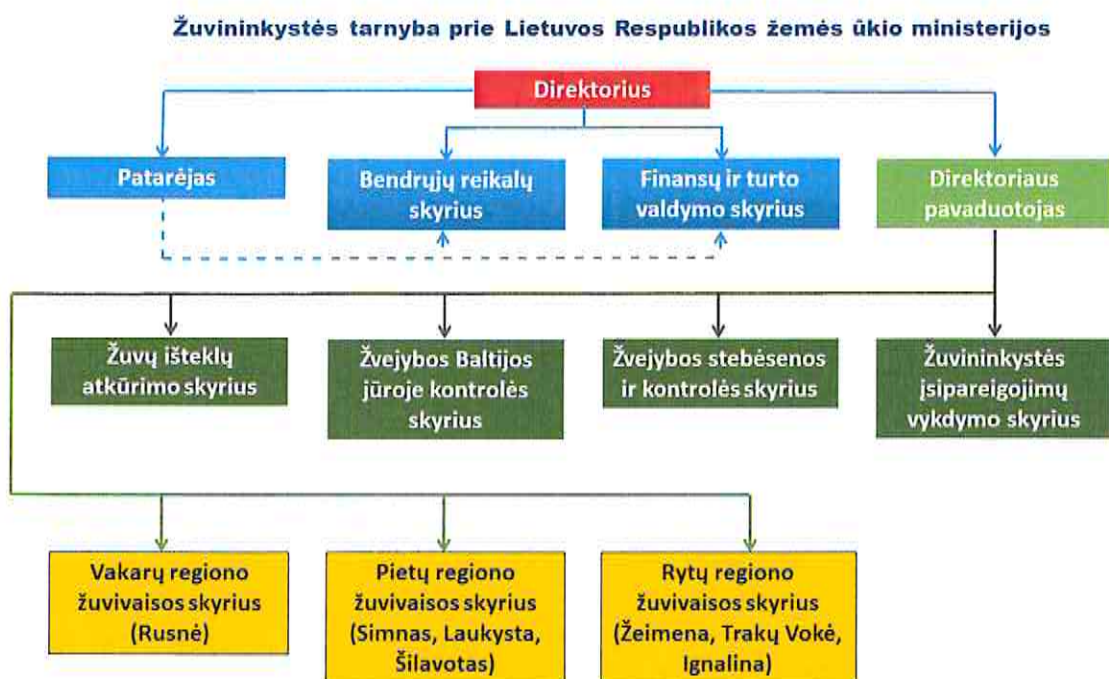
Žuvininkystės tarnyba prie Lietuvos Respublikos žemės ūkio ministerijos

Direktorius

Patarėjas

Bendrųjų reikalų skyrius

Finansų ir turto valdymo skyrius

Direktoriaus pavaduotojas

Žuvų išteklių atkūrimo skyrius

Žvejybos Baltijos jūroje kontrolės skyrius

Žvejybos stebėsenos ir kontrolės skyrius

Žuvininkystės įsipareigojimų vykdymo skyrius

Vakarų regiono žuvivaisos skyrius (Rusnė)

Pietų regiono žuvivaisos skyrius (Simnas, Laukysta, Šilavotas)

Rytų regiono žuvivaisos skyrius (Žeimena, Trakų Vokė, Ignalina)